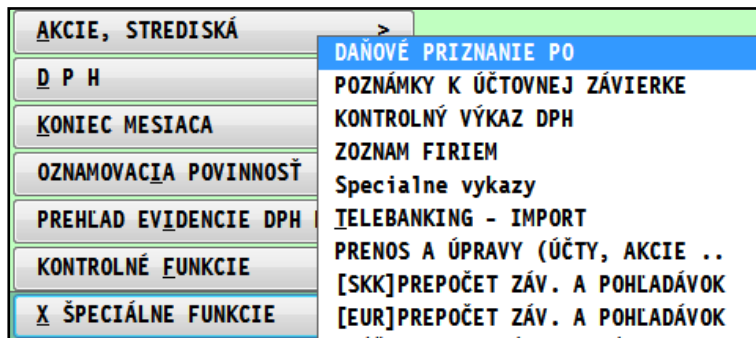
AKCIE, STREDISKÁ >
D P H
KONIEC MESIACA
OZNAMOVACIA POVINNOSŤ
PREHĽAD EVIDENCIE DPH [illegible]
KONTROLNÉ FUNKCIE
X ŠPECIÁLNE FUNKCIE

DAŇOVÉ PRIZNANIE PO
POZNÁMKY K ÚČTOVNEJ ZÁVIERKE
KONTROLNÝ VÝKAZ DPH
ZOZNAM FIRIEM
Specialne vykazy
TELEBANKING - IMPORT
PRENOS A ÚPRAVY (ÚČTY, AKCIE ..
[SKK]PREPOČET ZÁV. A POHĽADÁVOK
[EUR]PREPOČET ZÁV. A POHĽADÁVOK